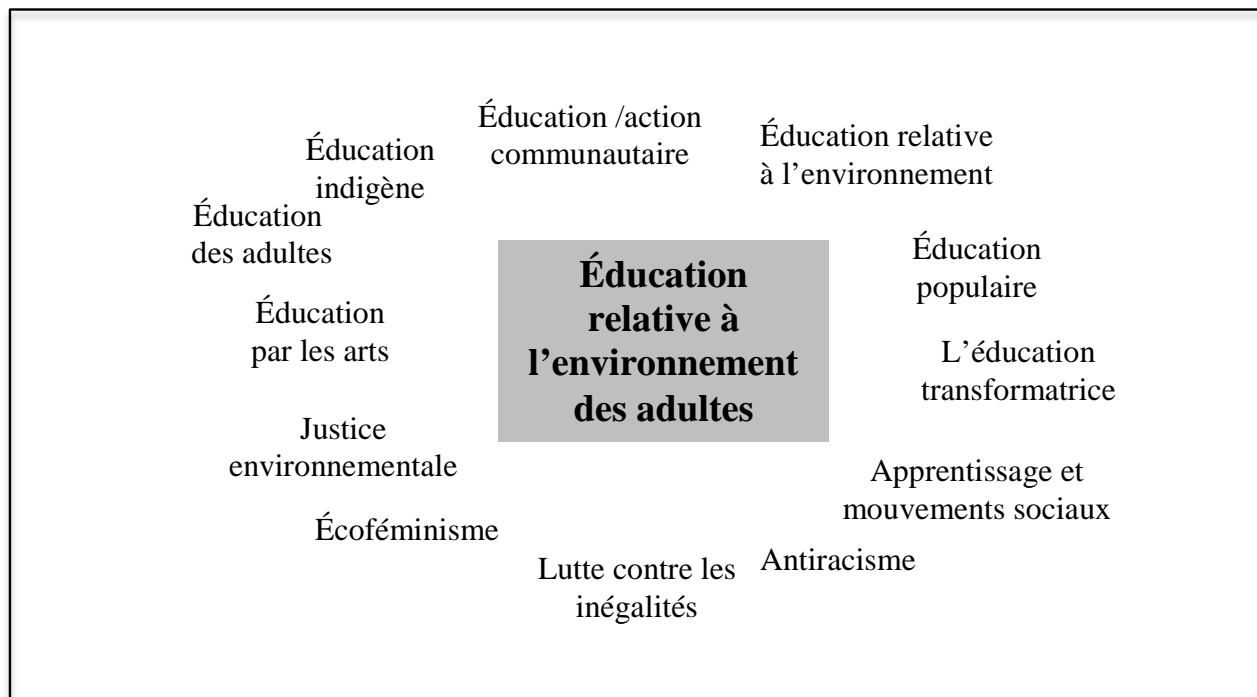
Éducation indigène

Éducation /action communautaire

Éducation relative à l'environnement

Éducation des adultes

Éducation relative à l'environnement des adultes

Éducation populaire

Éducation par les arts

L'éducation transformatrice

Justice environnementale

Apprentissage et mouvements sociaux

Écoféminisme

Antiracisme

Lutte contre les inégalités